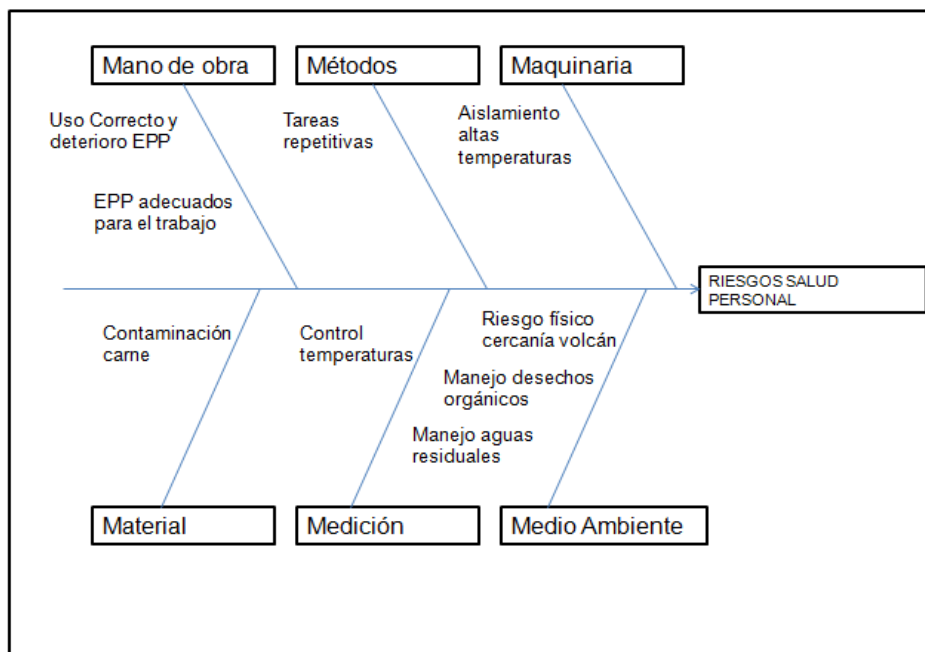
Mano de obra
Métodos
Maquinaria

Uso Correcto y deterioro EPP

EPP adecuados para el trabajo

Tareas repetitivas

Aislamiento altas temperaturas

RIESGOS SALUD PERSONAL

Contaminación carne

Control temperaturas

Riesgo físico cercanía volcán

Manejo desechos orgánicos

Manejo aguas residuales

Material
Medición
Medio Ambiente